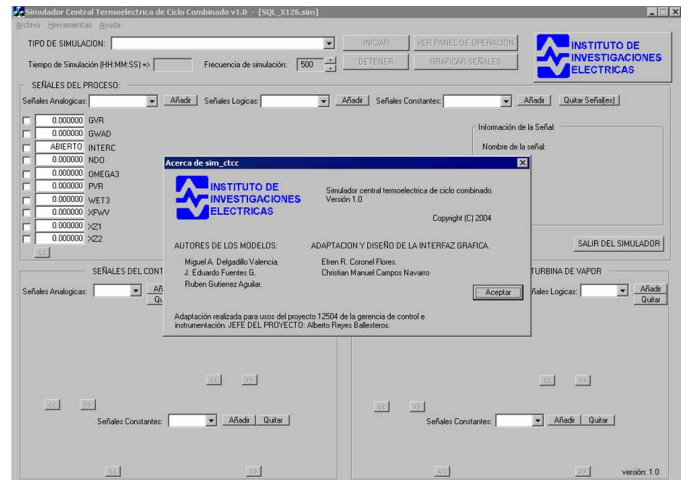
Simulador Central Termoelectrica de Ciclo Combinado v1.0 - [SQL_X126.sim]

Archivo Herramientas Ayuda

TIPO DE SIMULACION:

INICIAR

VER PANEL DE OPERACION

INSTITUTO DE INVESTIGACIONES ELECTRICAS

Tiempo de Simulación (HH:MM:SS) =>

Frecuencia de simulación: 500

DETENER

GRAFICAR SEÑALES

SEÑALES DEL PROCESO:

Señales Analogicas: Añadir

Señales Logicas: Añadir

Señales Constantes: Añadir

Quitar Señal(es)

| | |
|---|---|
| 0.000000 | GVR |
| 0.000000 | GWAD |
| ABIERTO | INTERC |
| 0.000000 | NDO |
| 0.000000 | OMEGA3 |
| 0.000000 | PVR |
| 0.000000 | WET3 |
| 0.000000 | XFWV |
| 0.000000 | XZ1 |
| 0.000000 | XZ2 |

Información de la Señal:

Nombre de la señal:

SALIR DEL SIMULADOR

SEÑALES DEL CONT

Señales Analogicas: Añ Qu

<< >>

<< >>

Señales Constantes: Añadir Quitar

<<

>>

TURBINA DE VAPOR

Señales Logicas: Añadir Quitar

<< >>

<< >>

Señales Constantes: Añadir Quitar

>>

versión: 1.0

Acerca de sim_ctcc

INSTITUTO DE INVESTIGACIONES ELECTRICAS

Simulador central termoelectrica de ciclo combinado. Versión 1.0

Copyright (C) 2004

AUTORES DE LOS MODELOS:

Miguel A. Delgadillo Valencia.
J. Eduardo Fuentes G.
Ruben Gutierrez Aguilar.

ADAPTACION Y DISEÑO DE LA INTERFAZ GRAFICA.

Efren R. Coronel Flores.
Christian Manuel Campos Navarro

Aceptar

Adaptación realizada para usos del proyecto 12504 de la gerencia de control e instrumentación. JEFE DEL PROYECTO: Alberto Reyes Ballesteros.